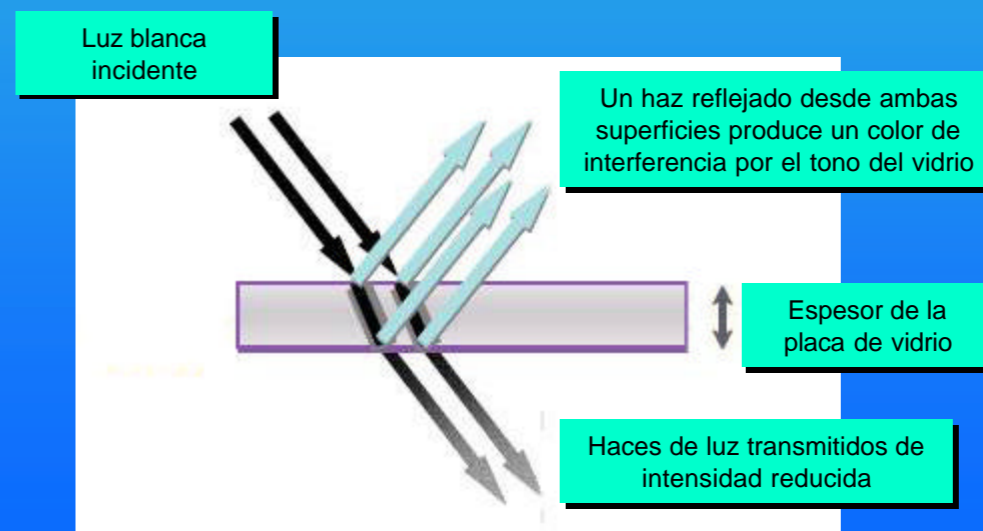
Luz blanca incidente

Un haz reflejado desde ambas superficies produce un color de interferencia por el tono del vidrio

Espesor de la placa de vidrio

Haces de luz transmitidos de intensidad reducida